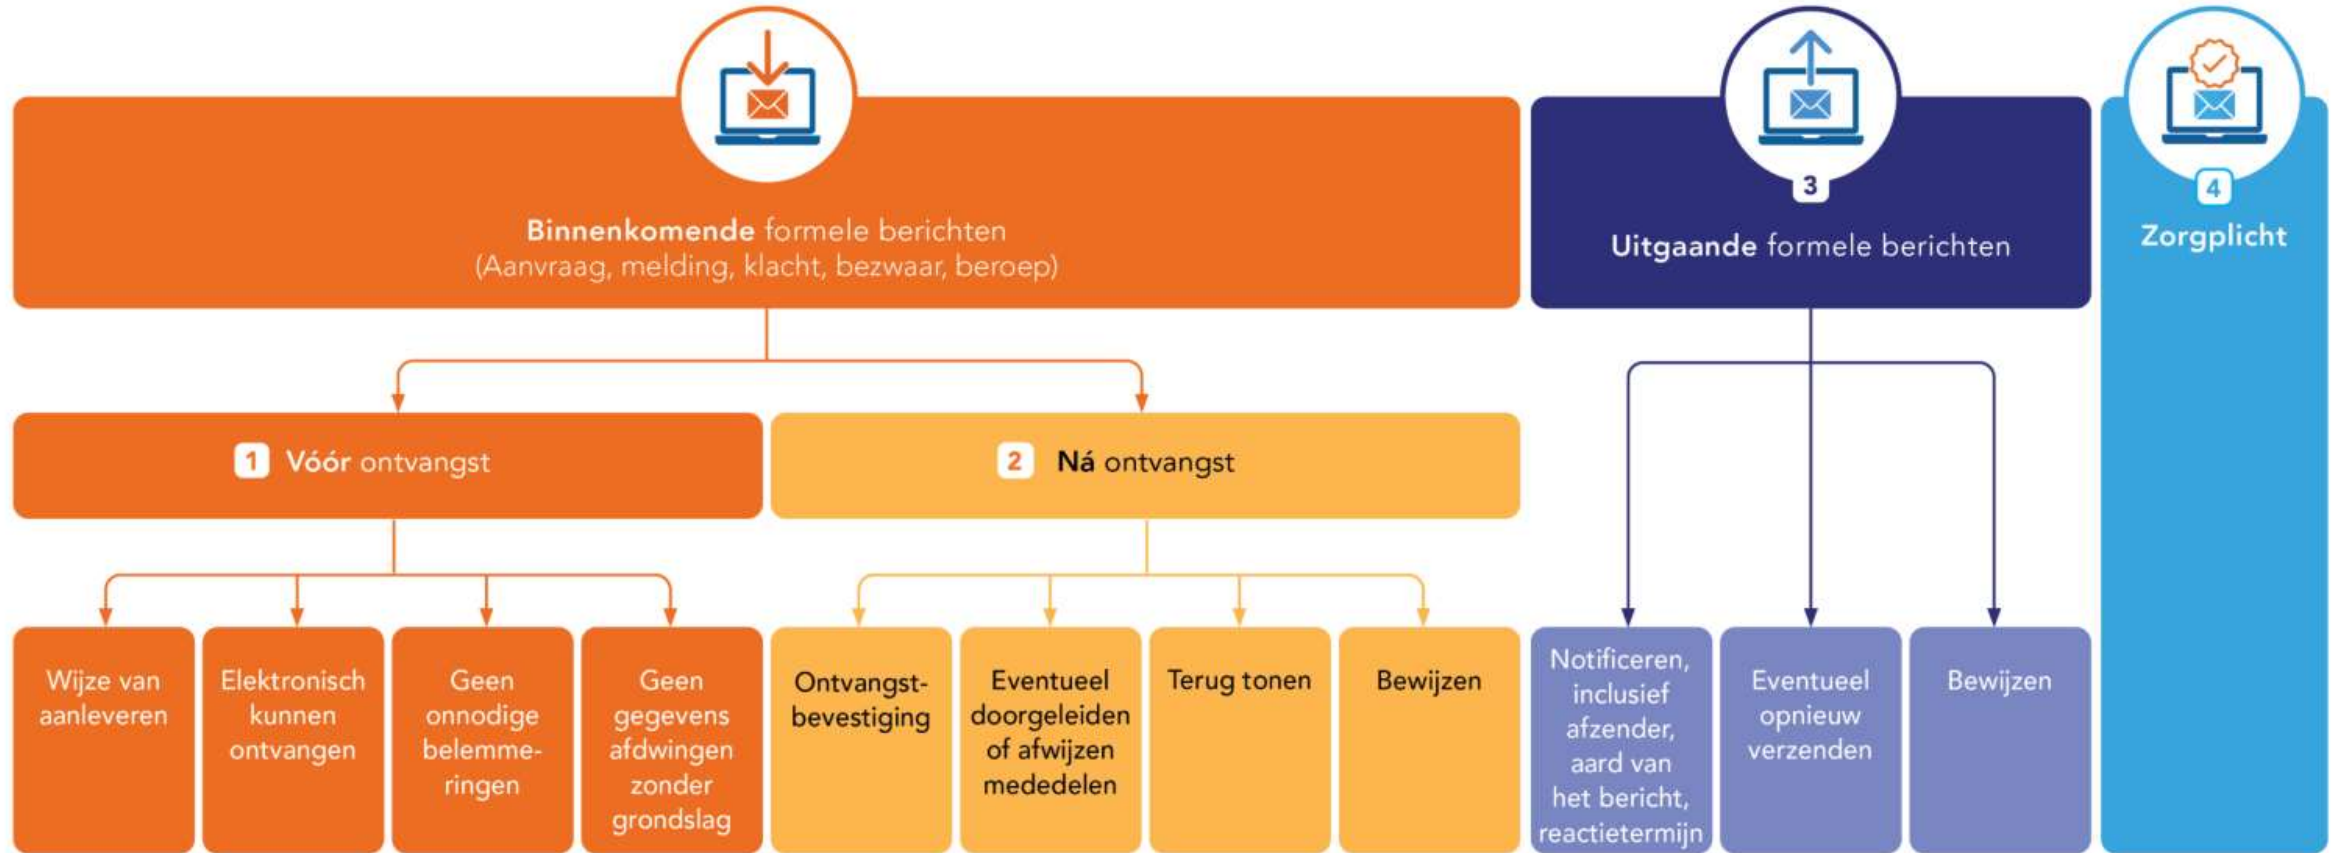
Binnenkomende formele berichten
(Aanvraag, melding, klacht, bezwaar, beroep)

3
Uitgaande formele berichten

4
Zorgplicht

1 Vóór ontvangst

2 Ná ontvangst

Wijze van aanleveren

Elektronisch kunnen ontvangen

Geen onnodige belemmeringen

Geen gegevens afdwingen zonder grondslag

Ontvangstbevestiging

Eventueel doorgeleiden of afwijzen mededelen

Terug tonen

Bewijzen

Notificeren, inclusief afzender, aard van het bericht, reactietermijn

Eventueel opnieuw verzenden

Bewijzen